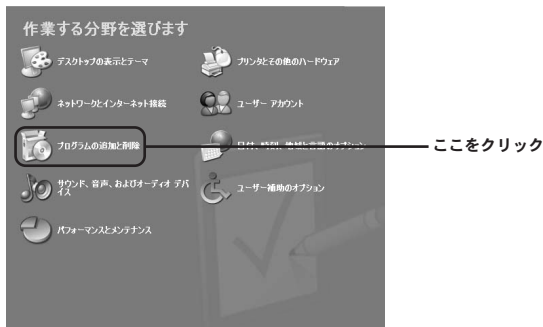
作業する分野を選びます

デスクトップの表示とテーマ

プリンタとその他のハードウェア

ネットワークとインターネット接続

ユーザー アカウント

プログラムの追加と削除

日付、時刻、地域と言語のオプション

ここをクリック

サウンド、音声、およびオーディオ デバイス

ユーザー補助のオプション

パフォーマンスとメンテナンス